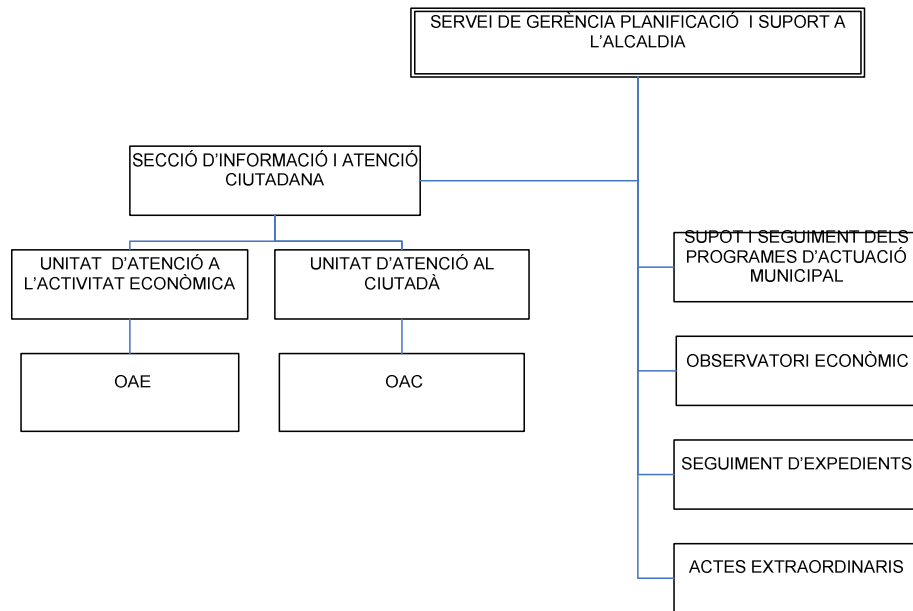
SERVEI DE GERÈNCIA PLANIFICACIÓ I SUPORT A L'ALCALDIA

SECCIÓ D'INFORMACIÓ I ATENCIÓ CIUTADANA

UNITAT D'ATENCIÓ A L'ACTIVITAT ECONÒMICA

UNITAT D'ATENCIÓ AL CIUTADÀ

OAE

OAC

SUPOT I SEGUIMENT DELS PROGRAMES D'ACTUACIÓ MUNICIPAL

OBSERVATORI ECONÒMIC

SEGUIMENT D'EXPEDIENTS

ACTES EXTRAORDINARIS